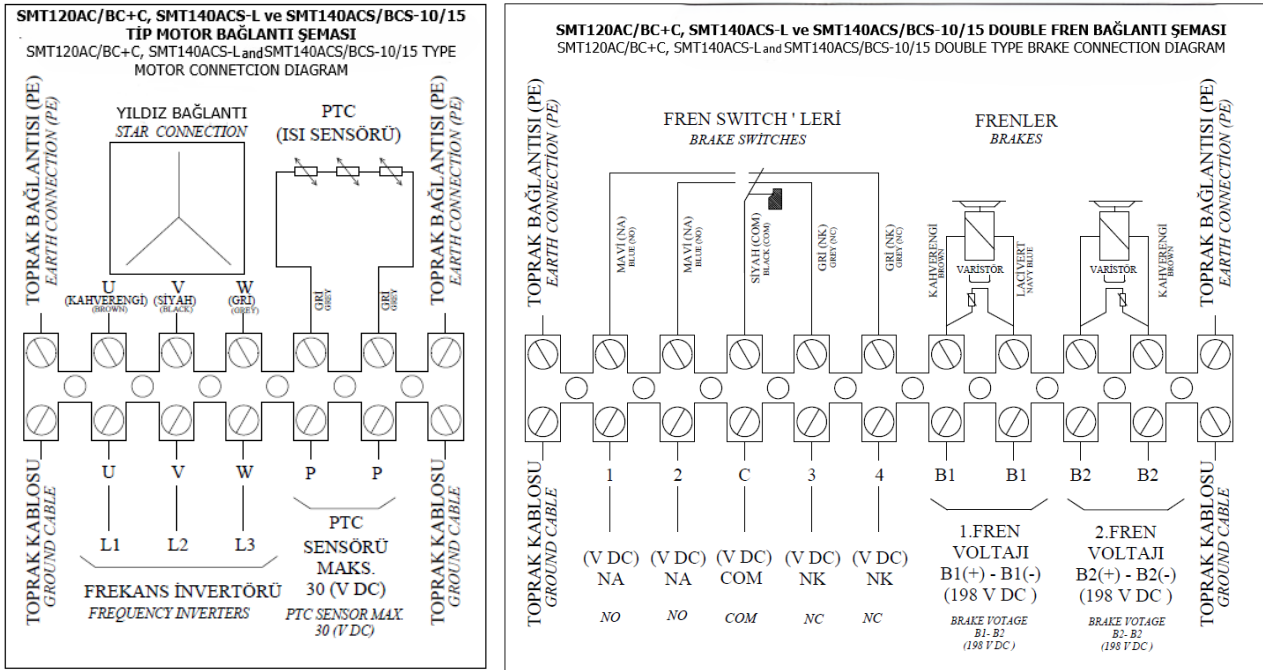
SMT120AC/BC+C, SMT140ACS-L ve SMT140ACS/BCS-10/15 TİP MOTOR BAĞLANTI ŞEMASI
SMT120AC/BC+C, SMT140ACS-L and SMT140ACS/BCS-10/15 TYPE MOTOR CONNETCION DIAGRAM

TOPRAK BAĞLANTISI (PE)
EARTH CONNECTION (PE)

YILDIZ BAĞLANTI
STAR CONNECTION

PTC
(ISI SENSÖRÜ)

TOPRAK BAĞLANTISI (PE)
EARTH CONNECTION (PE)

U
(KAHVERENGİ)
(BROWN)

V
(SİYAH)
(BLACK)

W
(GRİ)
(GREY)

GRİ
GREY

GRİ
GREY

TOPRAK KABLOSU
GROUND CABLE

U V W P P

L1 L2 L3

FREKANS İNVERTÖRÜ
FREQUENCY INVERTERS

PTC
SENSÖRÜ
MAKS.
30 (V DC)

PTC SENSOR MAX.
30 (V DC)

TOPRAK KABLOSU
GROUND CABLE

SMT120AC/BC+C, SMT140ACS-L ve SMT140ACS/BCS-10/15 DOUBLE FREN BAĞLANTI ŞEMASI
SMT120AC/BC+C, SMT140ACS-L and SMT140ACS/BCS-10/15 DOUBLE TYPE BRAKE CONNECTION DIAGRAM

TOPRAK BAĞLANTISI (PE)
EARTH CONNECTION (PE)

FREN SWITCH ' LERİ
BRAKE SWITCHES

FRENLER
BRAKES

TOPRAK BAĞLANTISI (PE)
EARTH CONNECTION (PE)

MAVİ (NA)
BLUE (NO)

MAVİ (NA)
BLUE (NO)

SİYAH (COM)
BLACK (COM)

GRİ (NK)
GREY (NC)

GRİ (NK)
GREY (NC)

KAHVERENGİ
BROWN

VARİSTÖR

LACİVERT
NAVY BLUE

VARİSTÖR

KAHVERENGİ
BROWN

TOPRAK KABLOSU
GROUND CABLE

1 2 C 3 4 B1 B1 B2 B2

(V DC)
NA
NO

(V DC)
NA
NO

(V DC)
COM
COM

(V DC)
NK
NC

(V DC)
NK
NC

1.FREN
VOLTAJI
B1(+) - B1(-)
(198 V DC )

BRAKE VOTAGE
B1- B2
(198 V DC)

2.FREN
VOLTAJI
B2(+) - B2(-)
(198 V DC )

BRAKE VOTAGE
B2- B2
(198 V DC)

TOPRAK KABLOSU
GROUND CABLE